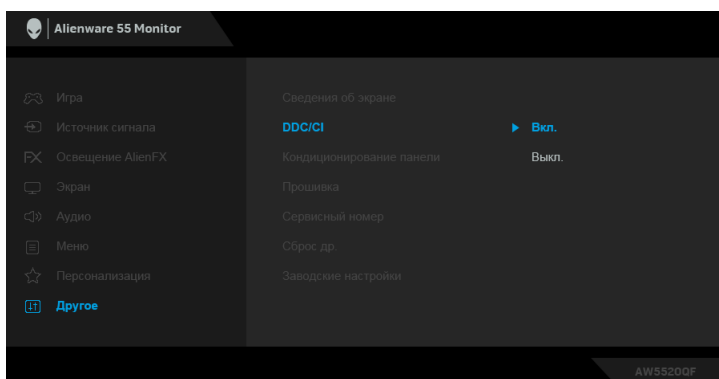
Alienware 55 Monitor

Игра
Источник сигнала
Освещение AlienFX
Экран
Аудио
Меню
Персонализация
Другое

Сведения об экране
DDC/CI
Кондиционирование панели
Прошивка
Сервисный номер
Сброс др
Заводские настройки

Вкл.
Выкл.

AW5520QF